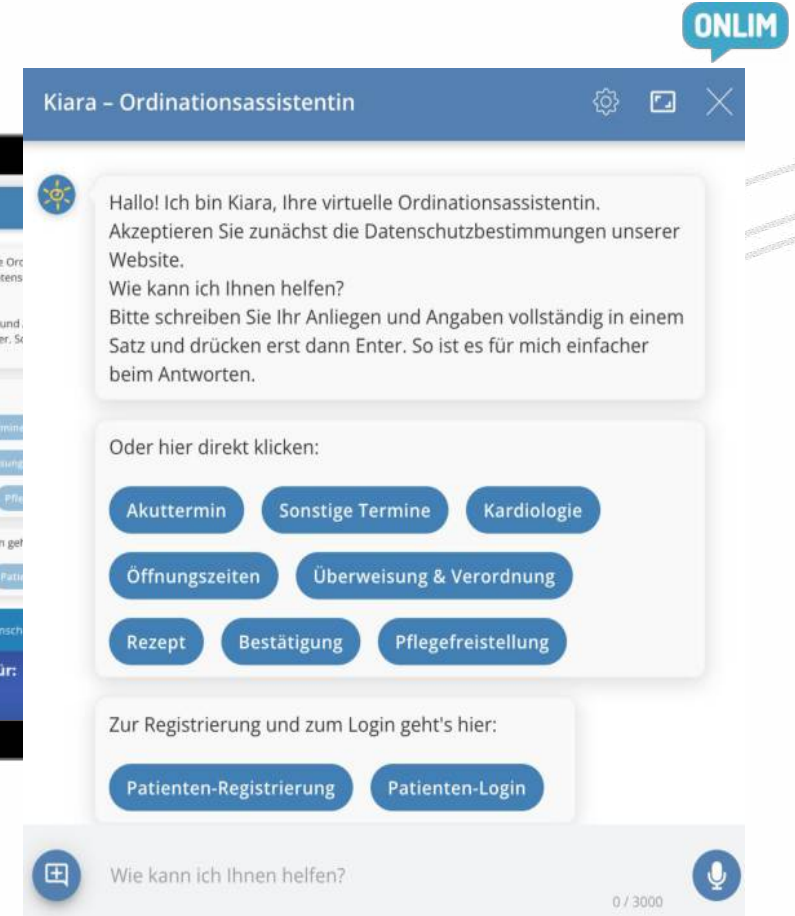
ONLIM

Kiara – Ordinationsassistentin

Hallo! Ich bin Kiara, Ihre virtuelle Ordinationsassistentin.
Akzeptieren Sie zunächst die Datenschutzbestimmungen unserer Website.
Wie kann ich Ihnen helfen?
Bitte schreiben Sie Ihr Anliegen und Angaben vollständig in einem Satz und drücken erst dann Enter. So ist es für mich einfacher beim Antworten.

Oder hier direkt klicken:

Akuttermin
Sonstige Termine
Kardiologie
Öffnungszeiten
Überweisung & Verordnung
Rezept
Bestätigung
Pflegefreistellung

Zur Registrierung und zum Login geht's hier:

Patienten-Registrierung
Patienten-Login

Wie kann ich Ihnen helfen?
0 / 3000